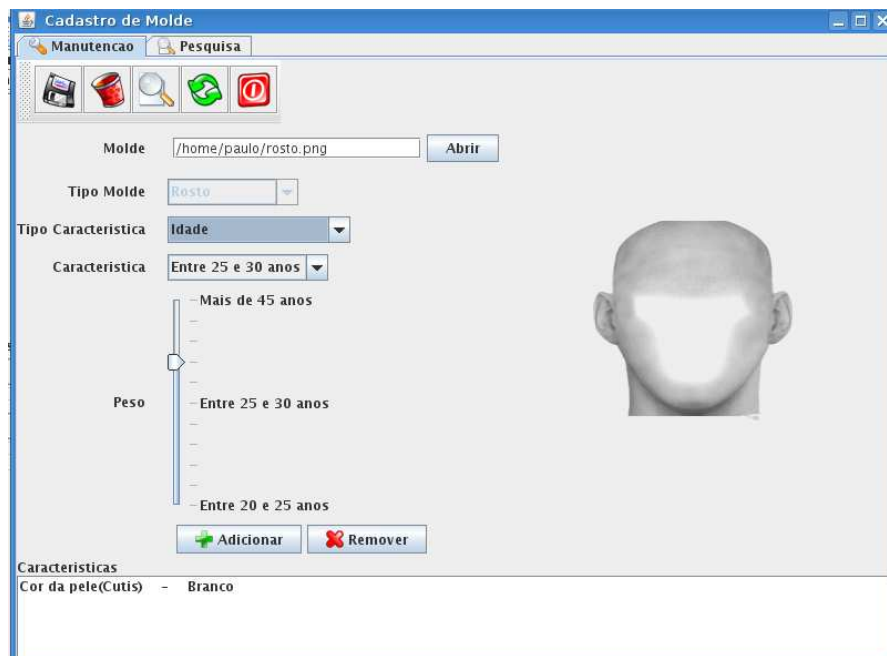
Cadastro de Molde

Manutencao Pesquisa

Molde /home/paulo/rosto.png Abrir

Tipo Molde Rosto

Tipo Caracteristica Idade

Caracteristica Entre 25 e 30 anos

Mais de 45 anos

Peso

Entre 25 e 30 anos

Entre 20 e 25 anos

Adicionar Remover

Caracteristicas
Cor da pele(Cutis) – Branco